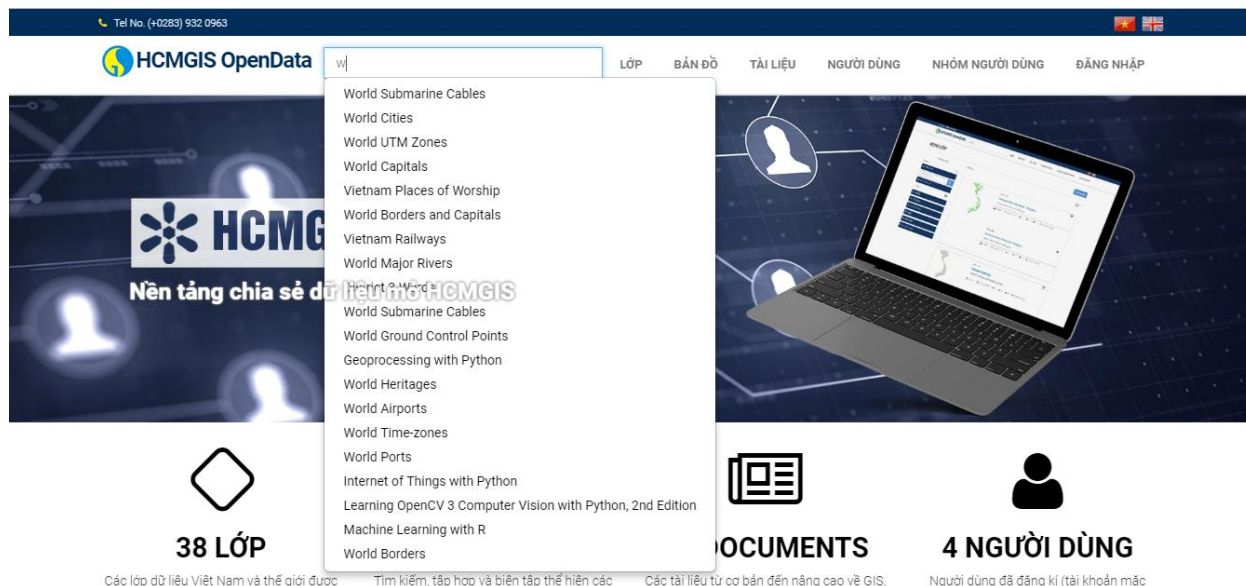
Tel No. (+0283) 932 0963

HCMGIS OpenData

w

LỚP BẢN ĐỒ TÀI LIỆU NGƯỜI DÙNG NHÓM NGƯỜI DÙNG ĐĂNG NHẬP

World Submarine Cables
World Cities
World UTM Zones
World Capitals
Vietnam Places of Worship
World Borders and Capitals
Vietnam Railways
World Major Rivers
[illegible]
World Submarine Cables
World Ground Control Points
Geoprocessing with Python
World Heritages
World Airports
World Time-zones
World Ports
Internet of Things with Python
Learning OpenCV 3 Computer Vision with Python, 2nd Edition
Machine Learning with R
World Borders

HCMG

Nền tảng chia sẻ dữ liệu mở HCMGIS

38 LỚP
Các lớp dữ liệu Việt Nam và thế giới được

Tìm kiếm, tập hợp và biên tập thể hiện các

DOCUMENTS
Các tài liệu từ cơ bản đến nâng cao về GIS.

4 NGƯỜI DÙNG
Người dùng đã đăng kí (tài khoản mặc